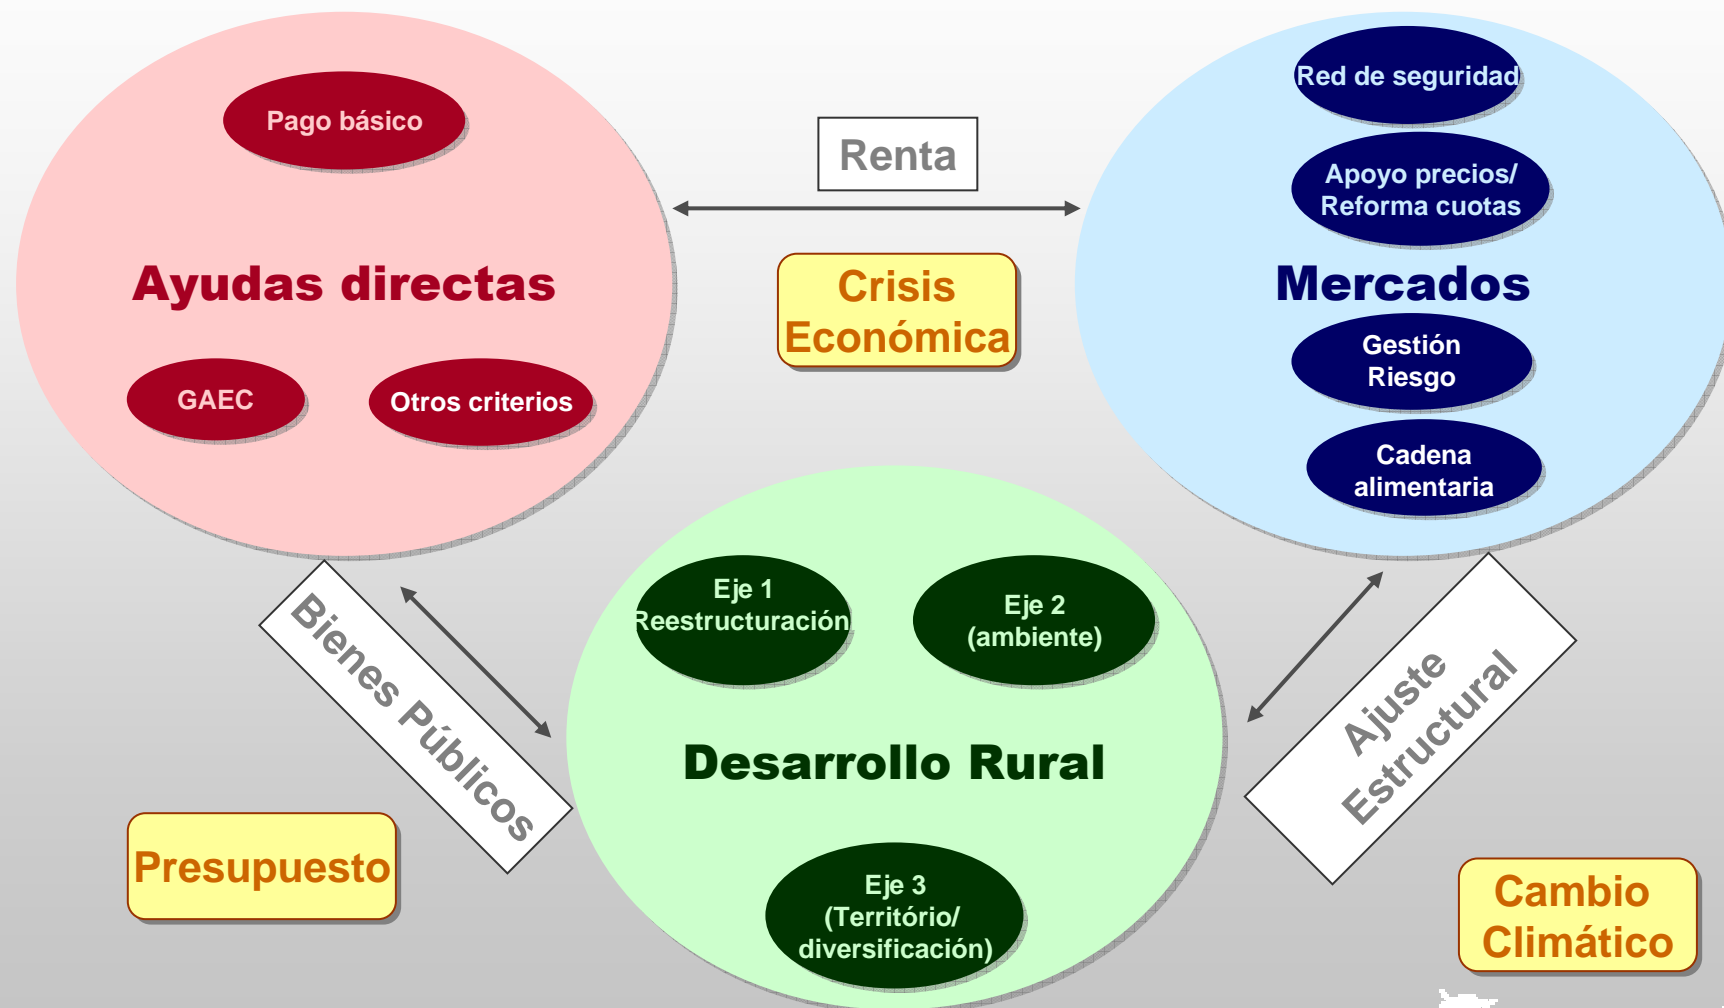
Pago básico

Ayudas directas

GAEC

Otros criterios

Renta

Crisis Económica

Red de seguridad

Apoyo precios/ Reforma cuotas

Mercados

Gestión Riesgo

Cadena alimentaria

Bienes Públicos

Eje 1 Reestructuración

Eje 2 (ambiente)

Desarrollo Rural

Eje 3 (Território/ diversificación)

Ajuste Estructural

Presupuesto

Cambio Climático